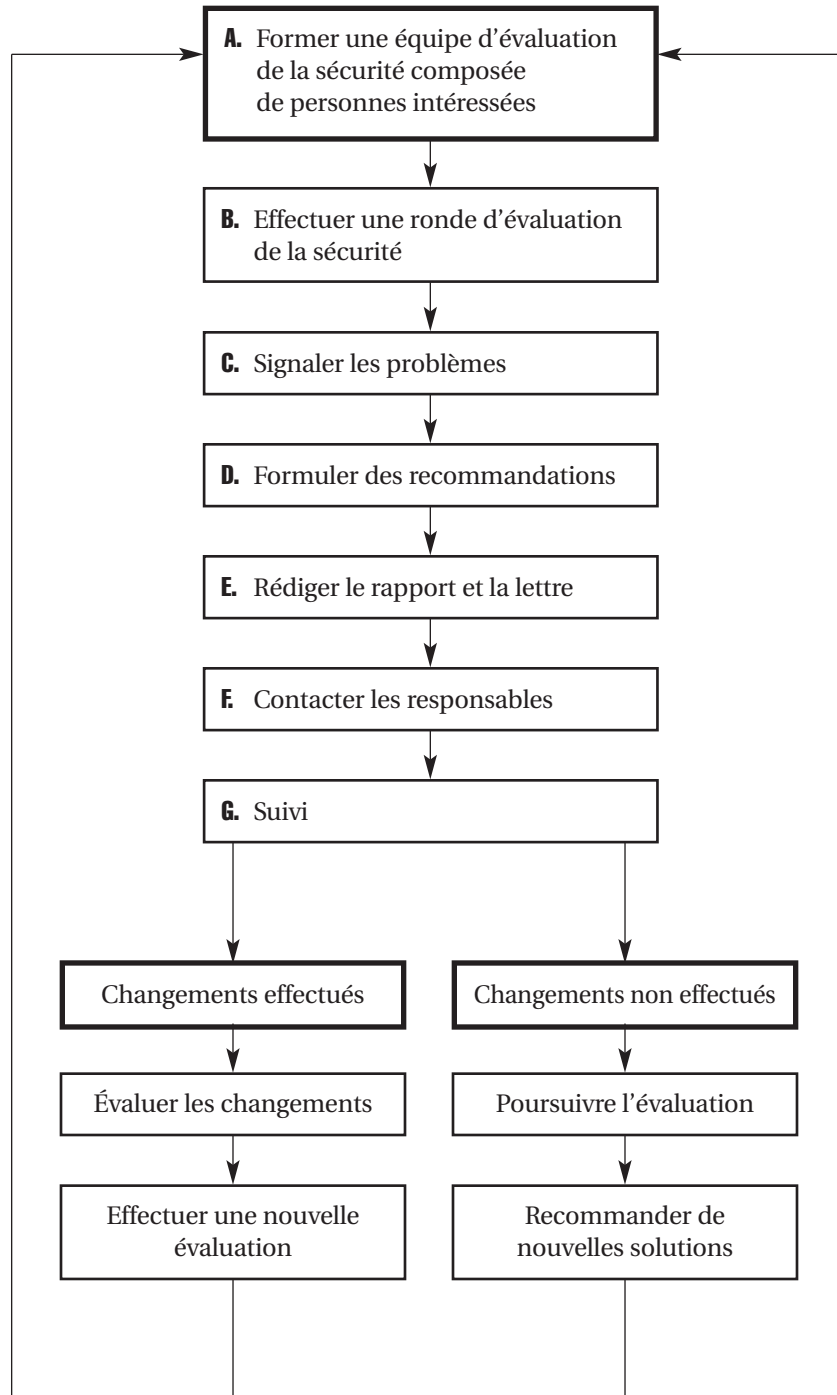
A. Former une équipe d'évaluation de la sécurité composée de personnes intéressées

B. Effectuer une ronde d'évaluation de la sécurité

C. Signaler les problèmes

D. Formuler des recommandations

E. Rédiger le rapport et la lettre

F. Contacter les responsables

G. Suivi

Changements effectués

Évaluer les changements

Effectuer une nouvelle évaluation

Changements non effectués

Poursuivre l'évaluation

Recommander de nouvelles solutions